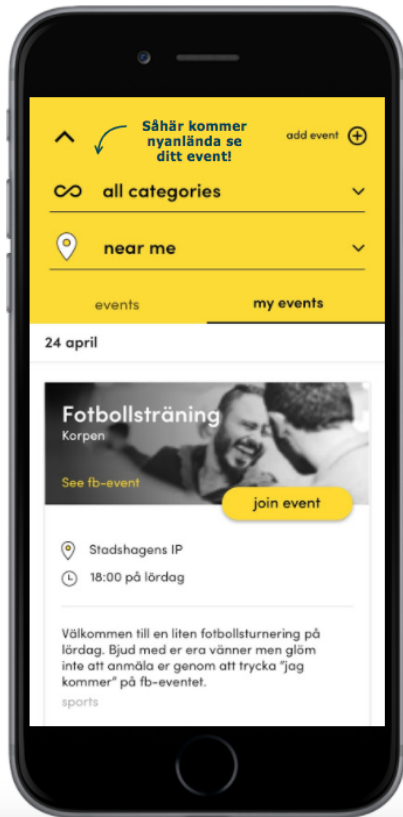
Såhär kommer nyanlända se ditt event!

add event

all categories

near me

events

my events

24 april

Fotbollsträning

Korpen

See fb-event

join event

Stadshagens IP

18:00 på lördag

Välkommen till en liten fotbollsturnering på lördag. Bjud med er era vänner men glöm inte att anmäla er genom att trycka "jag kommer" på fb-eventet.

sports